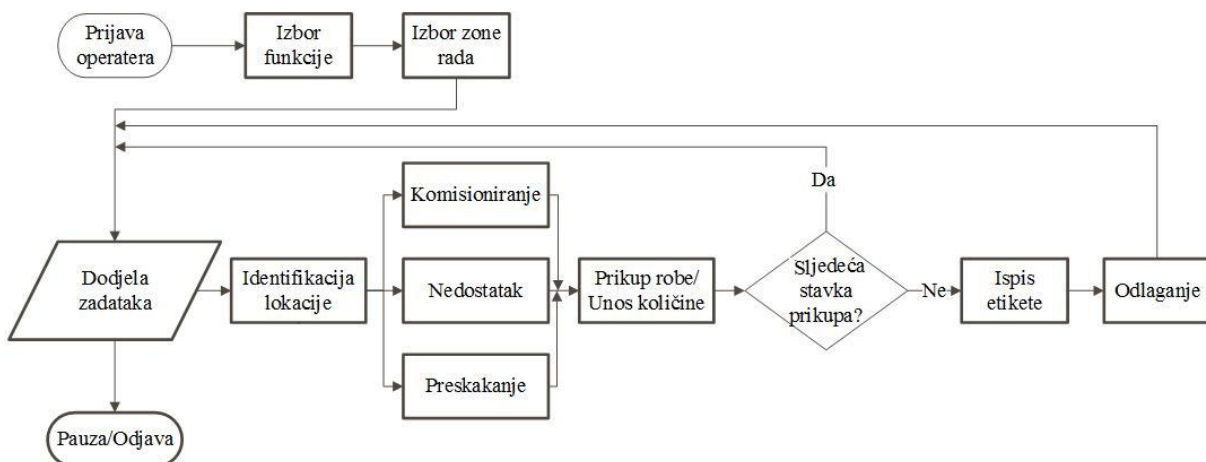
Prijava operatera

Izbor funkcije

Izbor zone rada

Da

Komisioniranje

Dodjela zadataka

Identifikacija lokacije

Nedostatak

Prikup robe/ Unos količine

Sljedeća stavka prikupa?

Ne

Ispis etikete

Odlaganje

Preskakanje

Pauza/Odjava